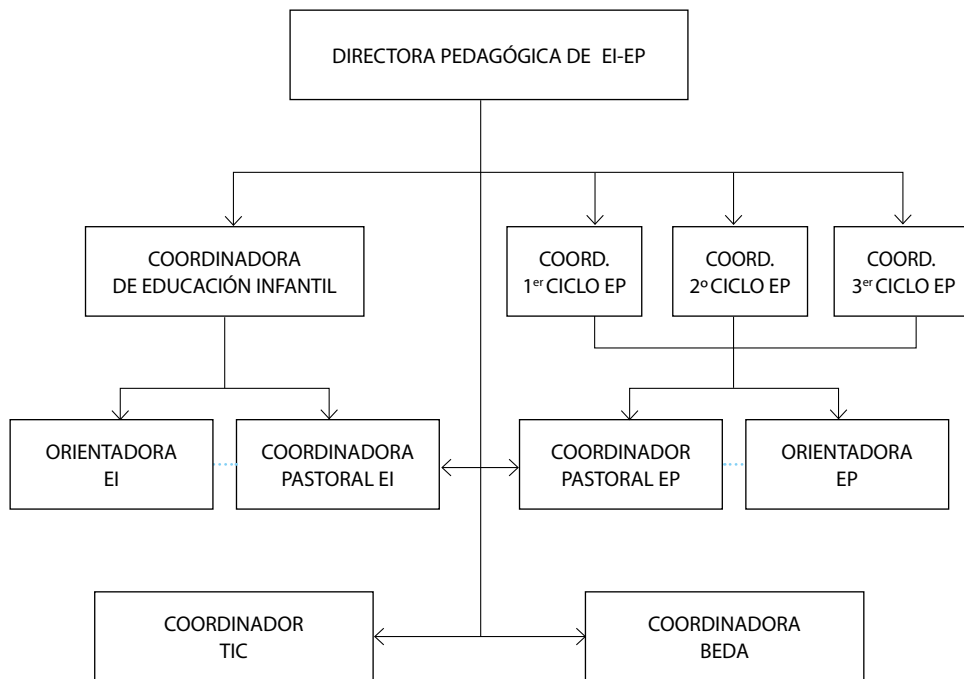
DIRECTORA PEDAGÓGICA DE EI-EP

COORDINADORA DE EDUCACIÓN INFANTIL

COORD. 1$^{er}$ CICLO EP

COORD. 2º CICLO EP

COORD. 3$^{er}$ CICLO EP

ORIENTADORA EI

COORDINADORA PASTORAL EI

COORDINADOR PASTORAL EP

ORIENTADORA EP

COORDINADOR TIC

COORDINADORA BEDA